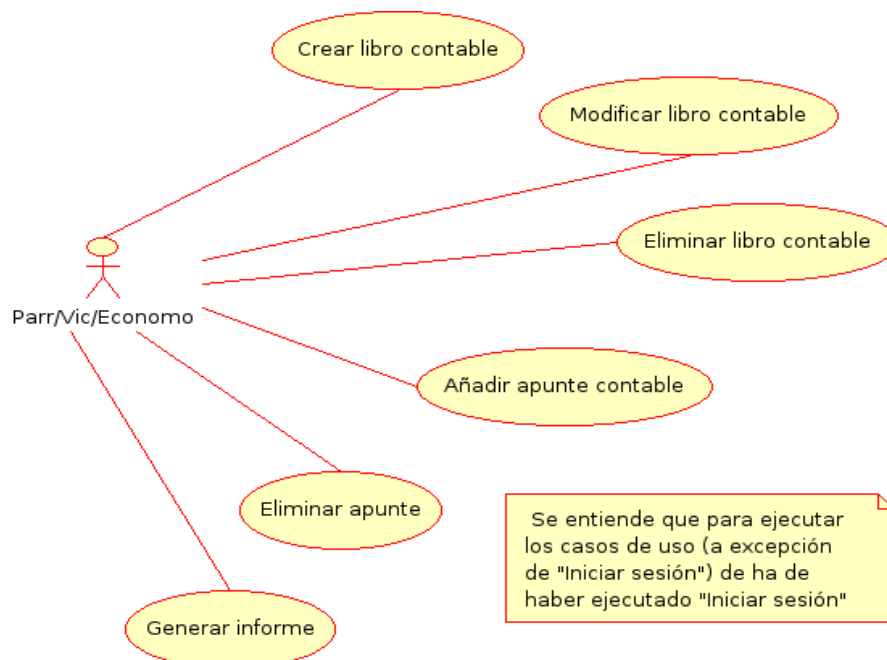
Crear libro contable

Modificar libro contable

Eliminar libro contable

Parr/Vic/Economo

Añadir apunte contable

Eliminar apunte

Se entiende que para ejecutar los casos de uso (a excepción de "Iniciar sesión") de ha de haber ejecutado "Iniciar sesión"

Generar informe